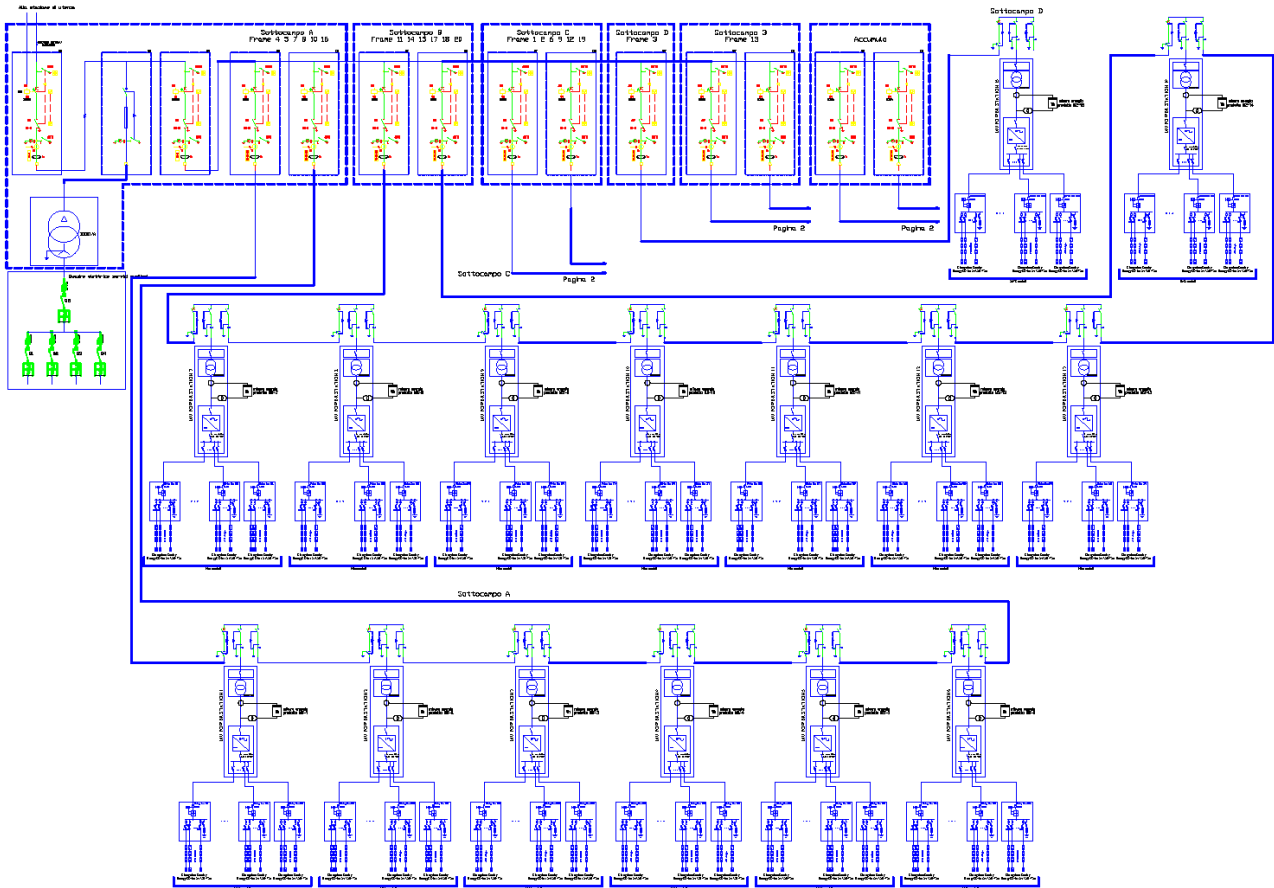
Alla stazione di utenza

Sottocampo A
Frame 4 5 7 8 10 16

Sottocampo B
Frame 11 14 15 17 18 20

Sottocampo C
Frame 1 2 6 9 12 19

Sottocampo D
Frame 3

Sottocampo D
Frame 13

Accumulo

Sottocampo D

Pagina 2

Pagina 2

Sottocampo C

Pagina 2

Sottocampo A